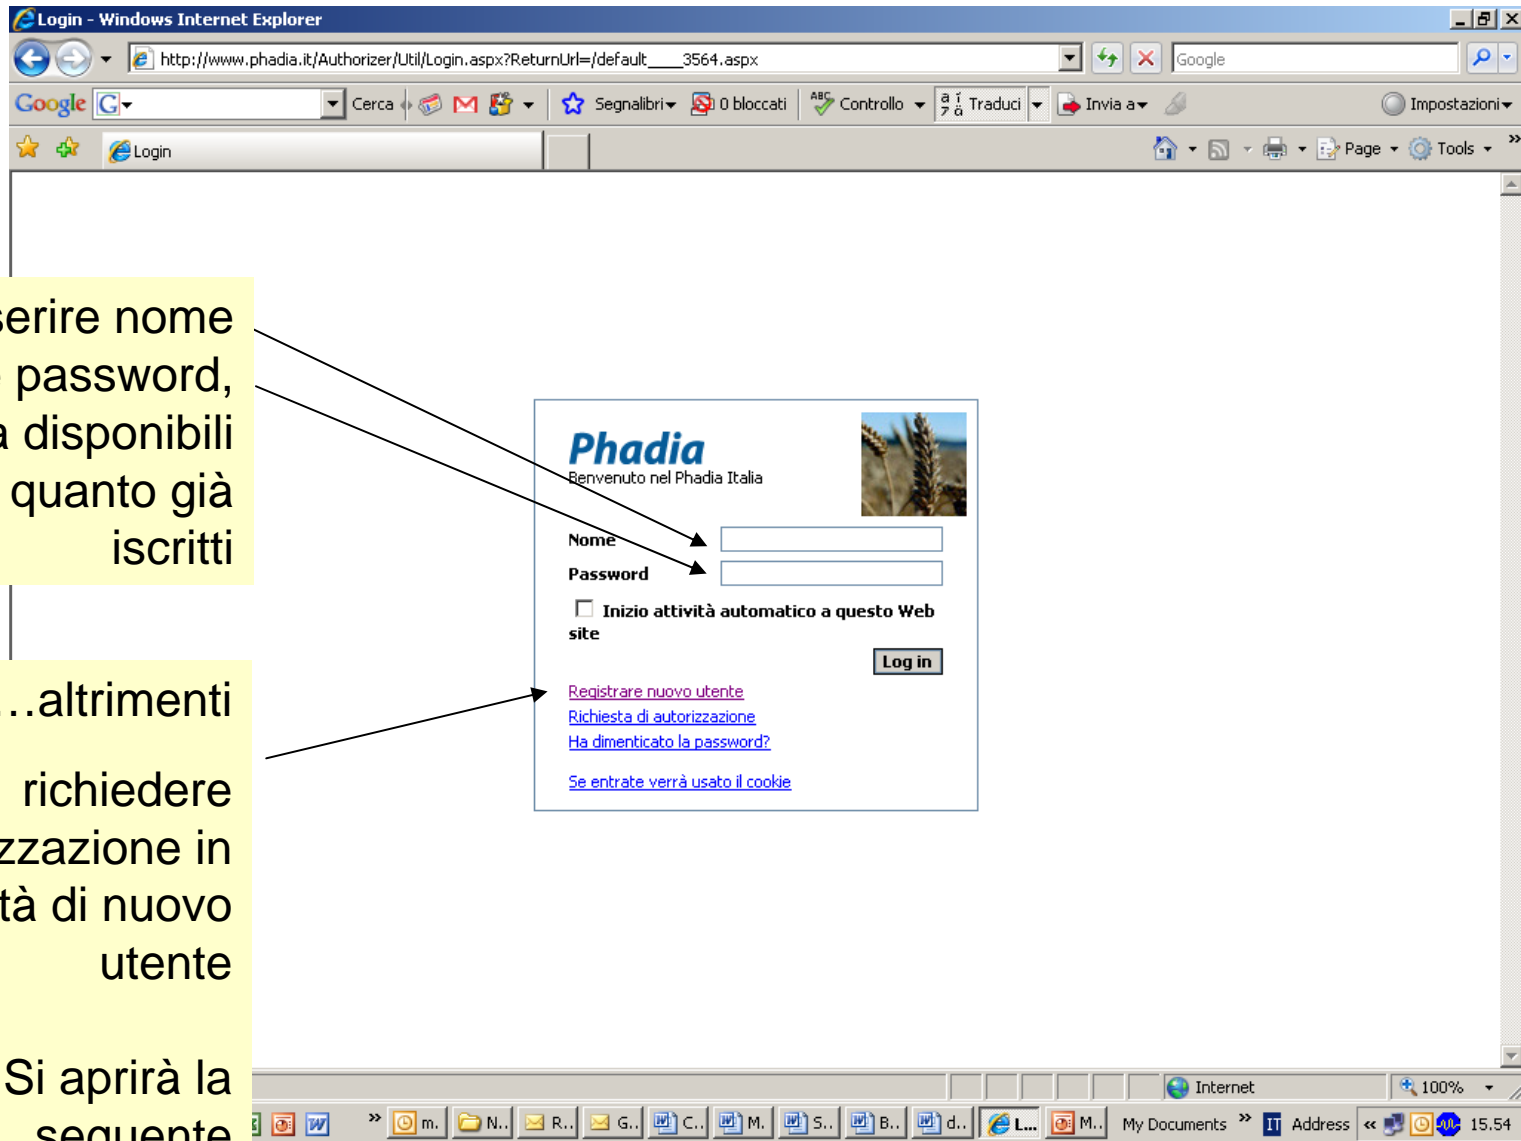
Login - Windows Internet Explorer

http://www.phadia.it/Authorizer/Util/Login.aspx?ReturnUrl=/default____3564.aspx

Google

Google G Cerca Segnalibri 0 bloccati Controllo Traduci Invia a Impostazioni

Login

Page Tools

serire nome
password,
disponibili
quanto già
iscritti

..altrimenti

richiedere
zzazione in
tà di nuovo
utente

Si aprirà la
seguente

Phadia
Benvenuto nel Phadia Italia

Nome
Password

Inizio attività automatico a questo Web site

Log in

Registrare nuovo utente
Richiesta di autorizzazione
Ha dimenticato la password?

Se entrate verrà usato il cookie

Internet 100%

m. N.. R.. G.. C.. M. S.. B.. d.. L... M.. My Documents Address 15.54